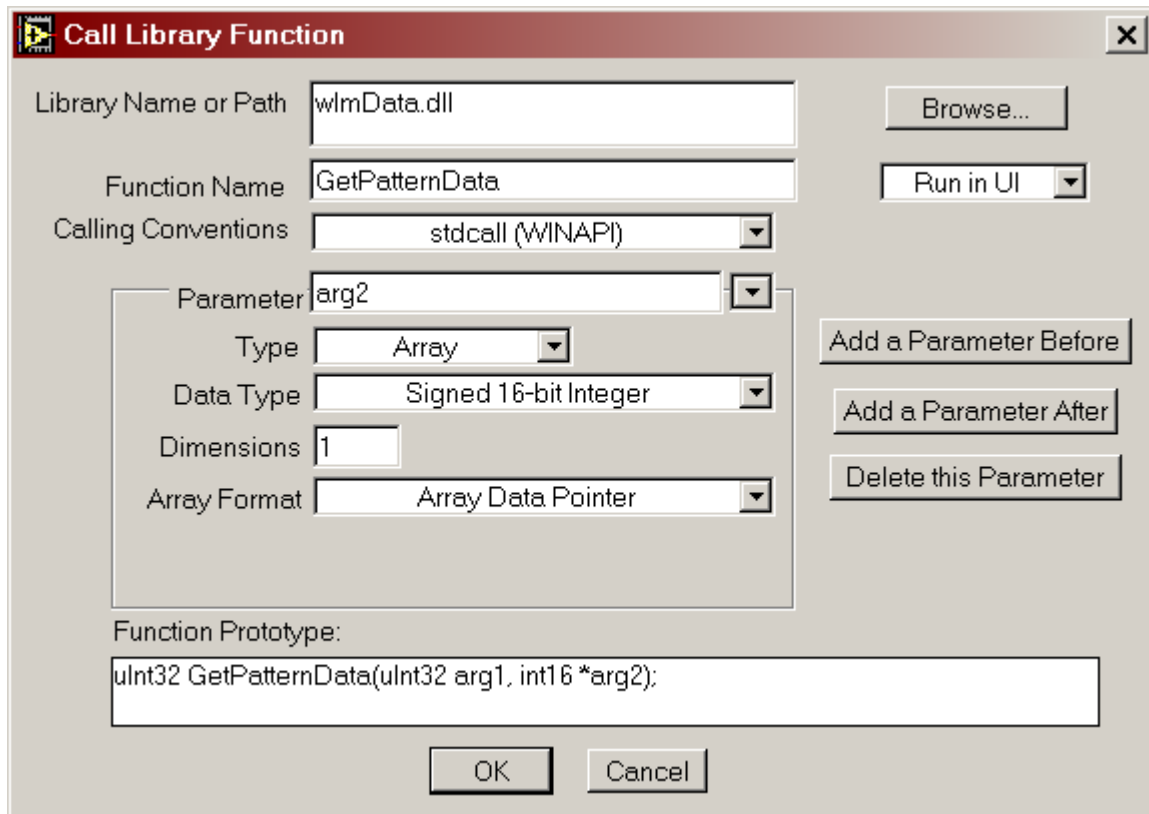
Call Library Function

×

Library Name or Path wlmData.dll

Browse...

Function Name GetPatternData

Run in UI

Calling Conventions stdcall (WINAPI)

Parameter arg2

Type Array

Data Type Signed 16-bit Integer

Dimensions 1

Array Format Array Data Pointer

Add a Parameter Before

Add a Parameter After

Delete this Parameter

Function Prototype:

uInt32 GetPatternData(uInt32 arg1, int16 *arg2);

OK

Cancel